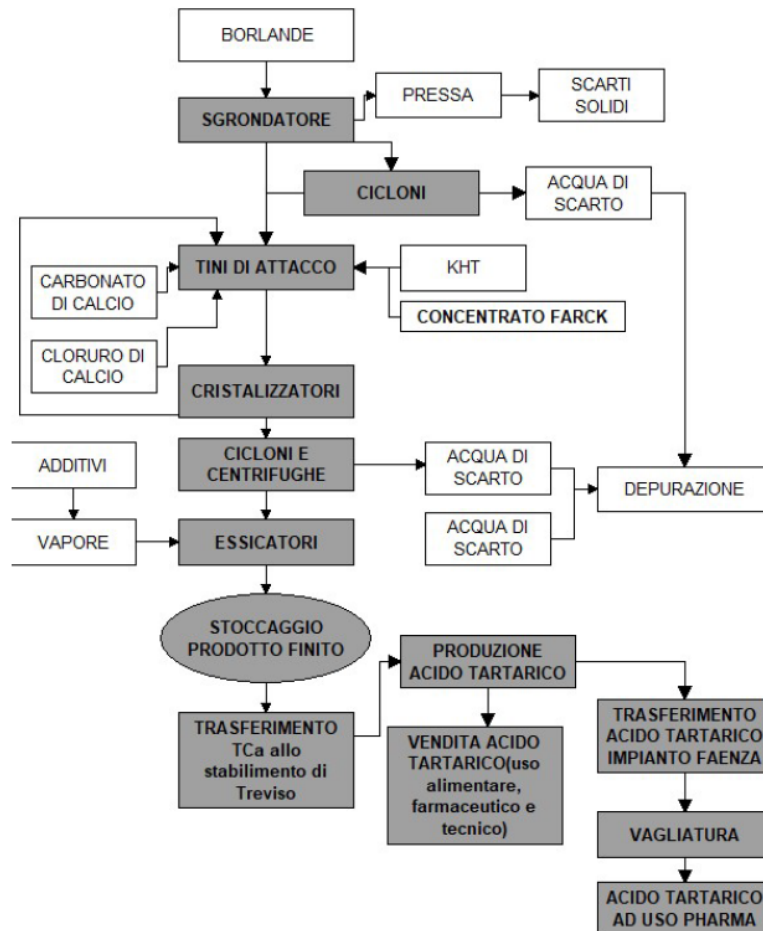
BORLANDE

SGRONDATORE

PRESSA

SCARTI SOLIDI

CICLONI

ACQUA DI SCARTO

TINI DI ATTACCO

CARBONATO DI CALCIO

KHT

CONCENTRATO FARCK

CLORURO DI CALCIO

CRISTALIZZATORI

ADDITIVI

CICLONI E CENTRIFUGHE

ACQUA DI SCARTO

DEPURAZIONE

VAPORE

ESSICATORI

ACQUA DI SCARTO

STOCCAGGIO PRODOTTO FINITO

PRODUZIONE ACIDO TARTARICO

TRASFERIMENTO TCa allo stabilimento di Treviso

VENDITA ACIDO TARTARICO(uso alimentare, farmaceutico e tecnico)

TRASFERIMENTO ACIDO TARTARICO IMPIANTO FAENZA

VAGLIATURA

ACIDO TARTARICO AD USO PHARMA